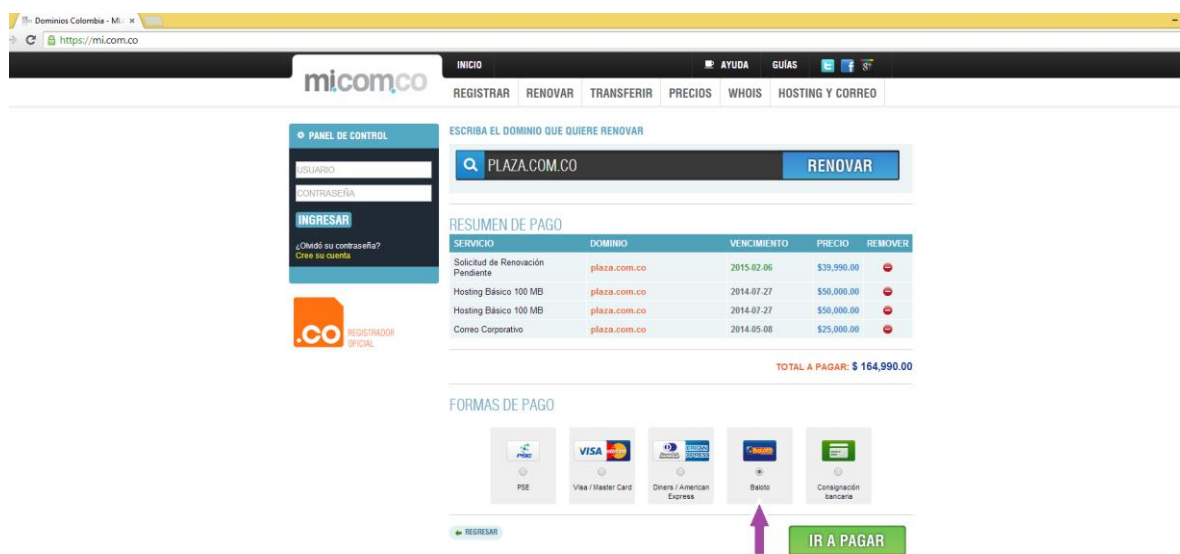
Dominios Colombia - Mi ×

https://mi.com.co

mi.com.co

INICIO

AYUDA GUÍAS

REGISTRAR RENOVAR TRANSFERIR PRECIOS WHOIS HOSTING Y CORREO

PANEL DE CONTROL

USUARIO

CONTRASEÑA

INGRESAR

¿Olvidó su contraseña?
Cree su cuenta

.CO REGISTRADOR OFICIAL

ESCRIBA EL DOMINIO QUE QUIERE RENOVAR

PLAZA.COM.CO

RENOVAR

RESUMEN DE PAGO

| SERVICIO | DOMINIO | VENCIMIENTO | PRECIO | REMOVER |
|---|---|---|---|---|
| Solicitud de Renovación Pendiente | plaza.com.co | 2015-02-06 | \$39,990.00 | |
| Hosting Básico 100 MB | plaza.com.co | 2014-07-27 | \$50,000.00 | |
| Hosting Básico 100 MB | plaza.com.co | 2014-07-27 | \$50,000.00 | |
| Correo Corporativo | plaza.com.co | 2014-05-08 | \$25,000.00 | |

TOTAL A PAGAR: \$ 164,990.00

FORMAS DE PAGO

PSE

Visa / Master Card

Diners / American Express

Baloto

Consignación bancaria

REGRESAR

IR A PAGAR